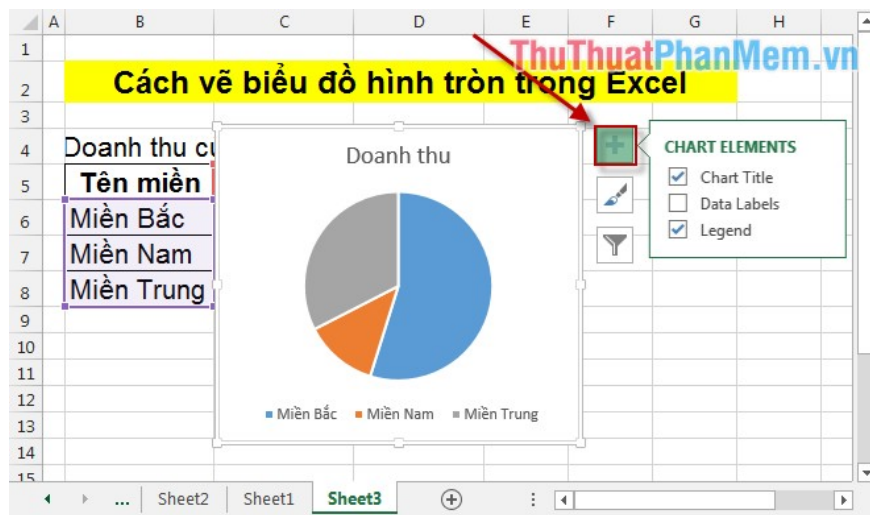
ThuThuatPhanMem.vn

| | A | B | C | D | E | F | G | H |
|---|---|---|---|---|---|---|---|---|
| 1 | | | | | | | | |
| 2 | | Cách vẽ biểu đồ hình tròn trong Excel | | | | | | |
| 3 | | | | | | | | |
| 4 | | Doanh thu cu | | | | | | |
| 5 | | Tên miền | | | | | | |
| 6 | | Miền Bắc | | | | | | |
| 7 | | Miền Nam | | | | | | |
| 8 | | Miền Trung | | | | | | |
| 9 | | | | | | | | |
| 10 | | | | | | | | |
| 11 | | | | | | | | |
| 12 | | | | | | | | |
| 13 | | | | | | | | |
| 14 | | | | | | | | |
| 15 | | | | | | | | |

Doanh thu

Miền Bắc
Miền Nam
Miền Trung

CHART ELEMENTS
Chart Title
Data Labels
Legend

... Sheet2 Sheet1 Sheet3